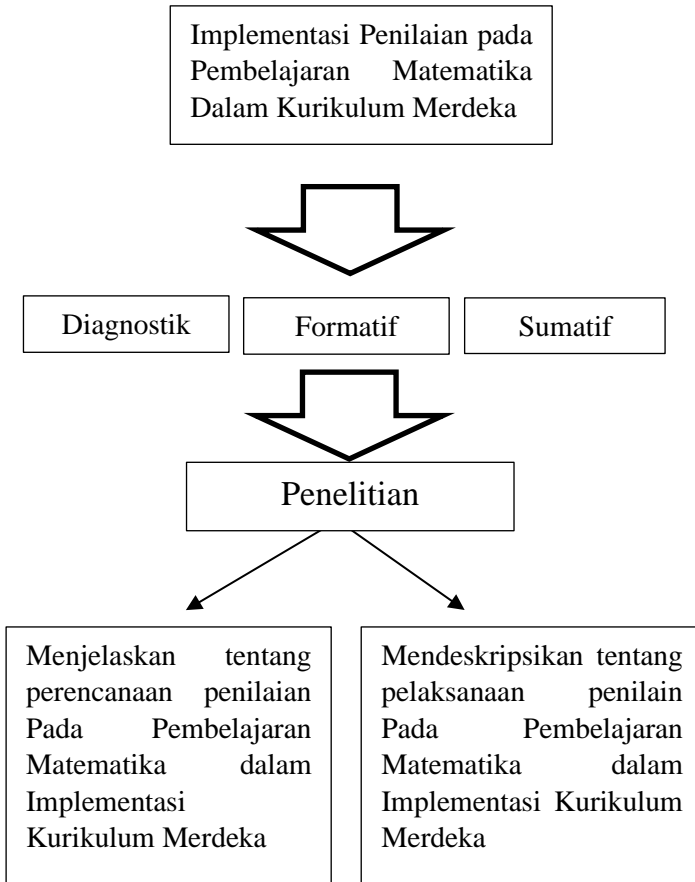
Implementasi Penilaian pada Pembelajaran Matematika Dalam Kurikulum Merdeka

Diagnostik

Formatif

Sumatif

Penelitian

Menjelaskan tentang perencanaan penilaian Pada Pembelajaran Matematika dalam Implementasi Kurikulum Merdeka

Mendeskripsikan tentang pelaksanaan penilain Pada Pembelajaran Matematika dalam Implementasi Kurikulum Merdeka